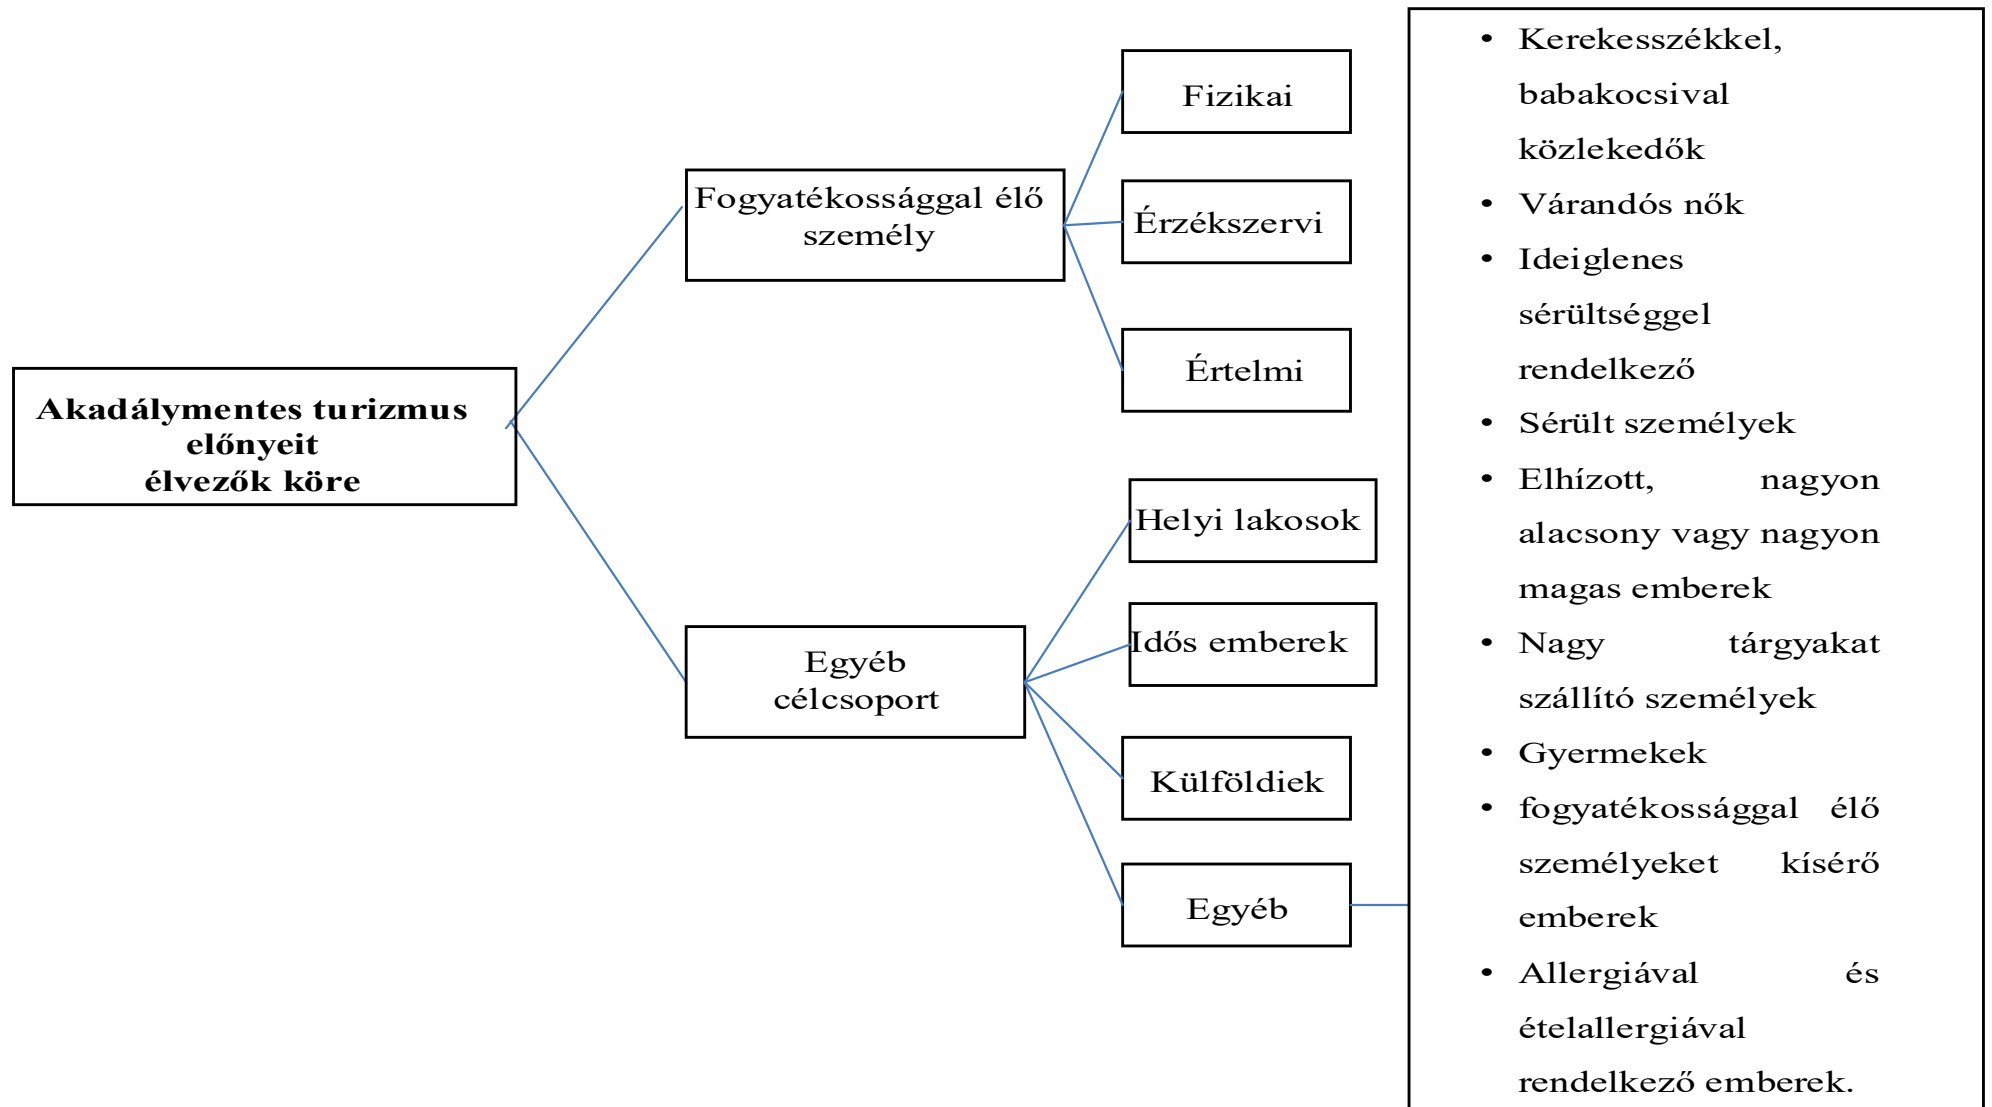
Akadálymentes turizmus előnyeit élvezők köre

Fogyatékossággal élő személy

Fizikai

Érzékszervi

Értelmi

Egyéb célcsoport

Helyi lakosok

Idős emberek

Külföldiek

Egyéb

- Kerekesszékkel, babakocsival közlekedők
- Várandós nők
- Ideiglenes sérültséggel rendelkező
- Sérült személyek
- Elhízott, nagyon alacsony vagy nagyon magas emberek
- Nagy tárgyakat szállító személyek
- Gyermekek
- fogyatékossággal élő személyeket kísérő emberek
- Allergiával és ételallergiával rendelkező emberek.